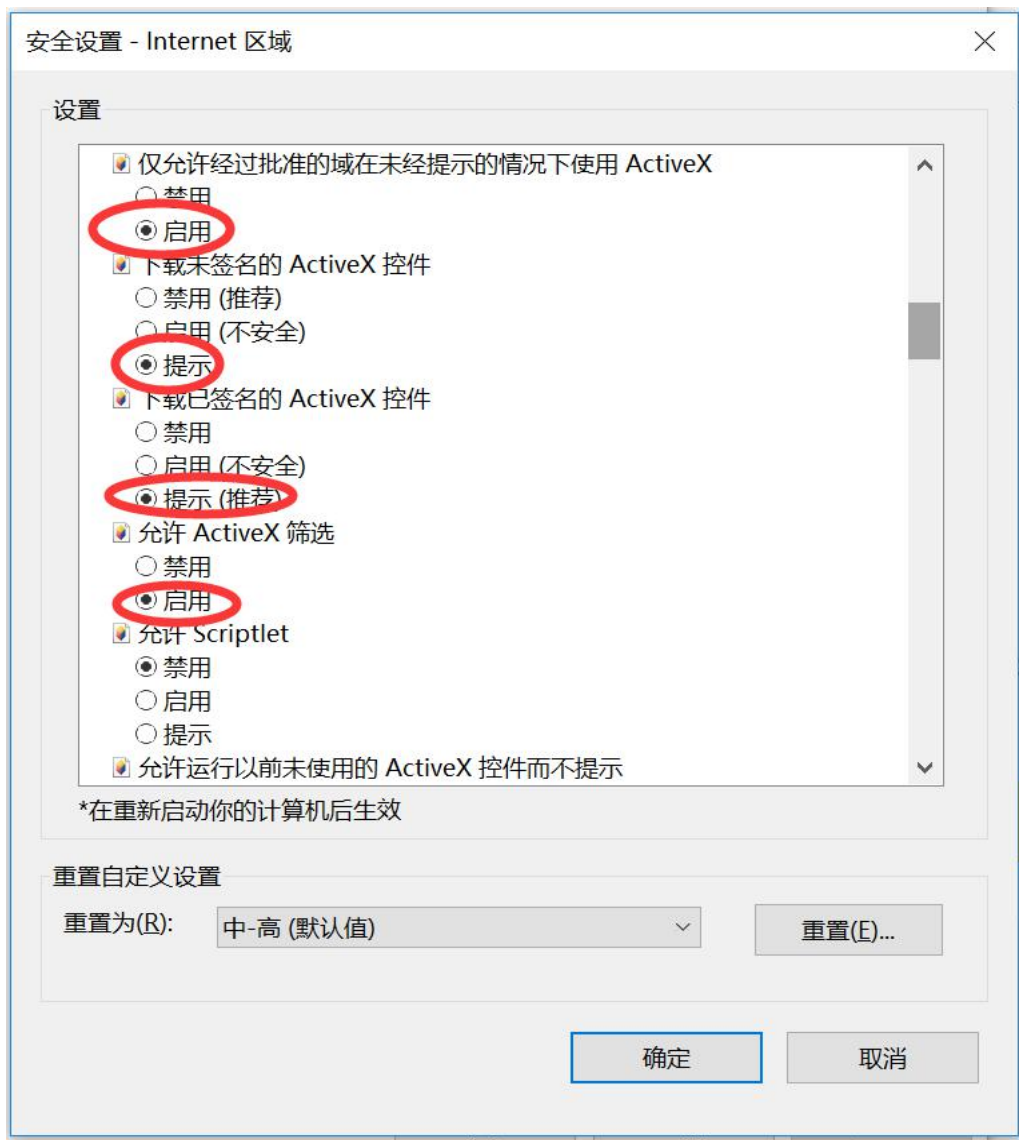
安全设置 - Internet 区域

设置

仅允许经过批准的域在未经提示的情况下使用 ActiveX
○ 禁用
◉ 启用
下载未签名的 ActiveX 控件
○ 禁用 (推荐)
○ 启用 (不安全)
◉ 提示
下载已签名的 ActiveX 控件
○ 禁用
○ 启用 (不安全)
◉ 提示 (推荐)
允许 ActiveX 筛选
○ 禁用
◉ 启用
允许 Scriptlet
◉ 禁用
○ 启用
○ 提示
允许运行以前未使用的 ActiveX 控件而不提示

*在重新启动你的计算机后生效

重置自定义设置

重置为(R): 中-高 (默认值)

重置(E)...

确定 取消